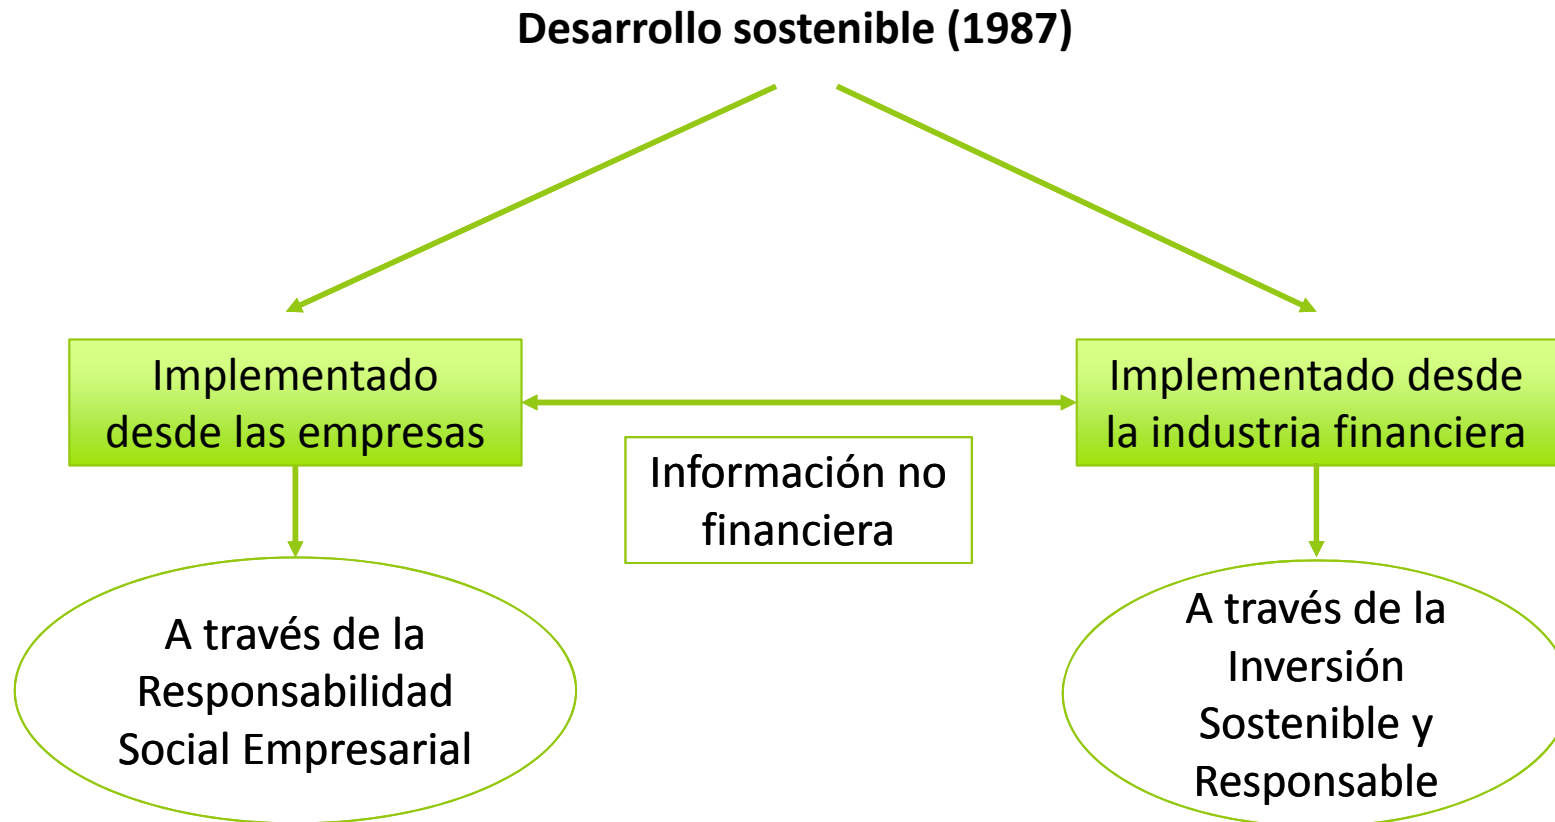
Desarrollo sostenible (1987)

Implementado desde las empresas

Implementado desde la industria financiera

Información no financiera

A través de la Responsabilidad Social Empresarial

A través de la Inversión Sostenible y Responsable